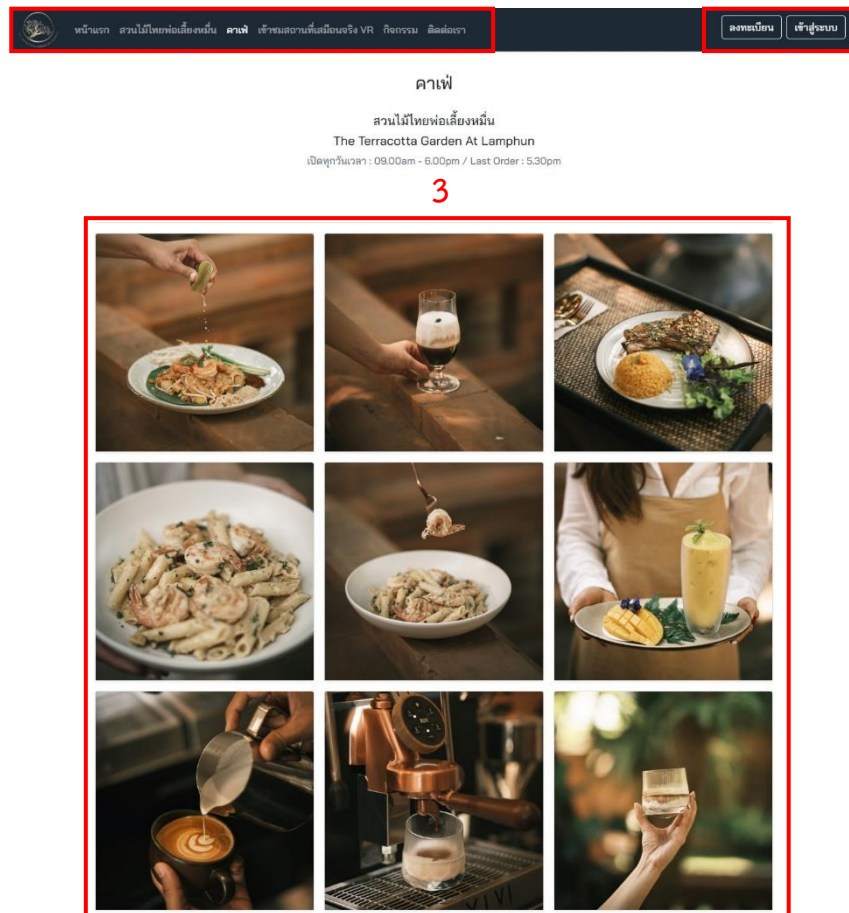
หน้าแรก สวนไม้ไทยพ่อเลี้ยงหมื่น คาเฟ่ เข้าชมสถานที่เสมือนจริง VR กิจกรรม ติดต่อเรา

ลงทะเบียน เข้าสู่ระบบ

คาเฟ่

สวนไม้ไทยพ่อเลี้ยงหมื่น
The Terracotta Garden At Lamphun
เปิดทุกวันเวลา : 09.00am - 6.00pm / Last Order : 5.30pm

3